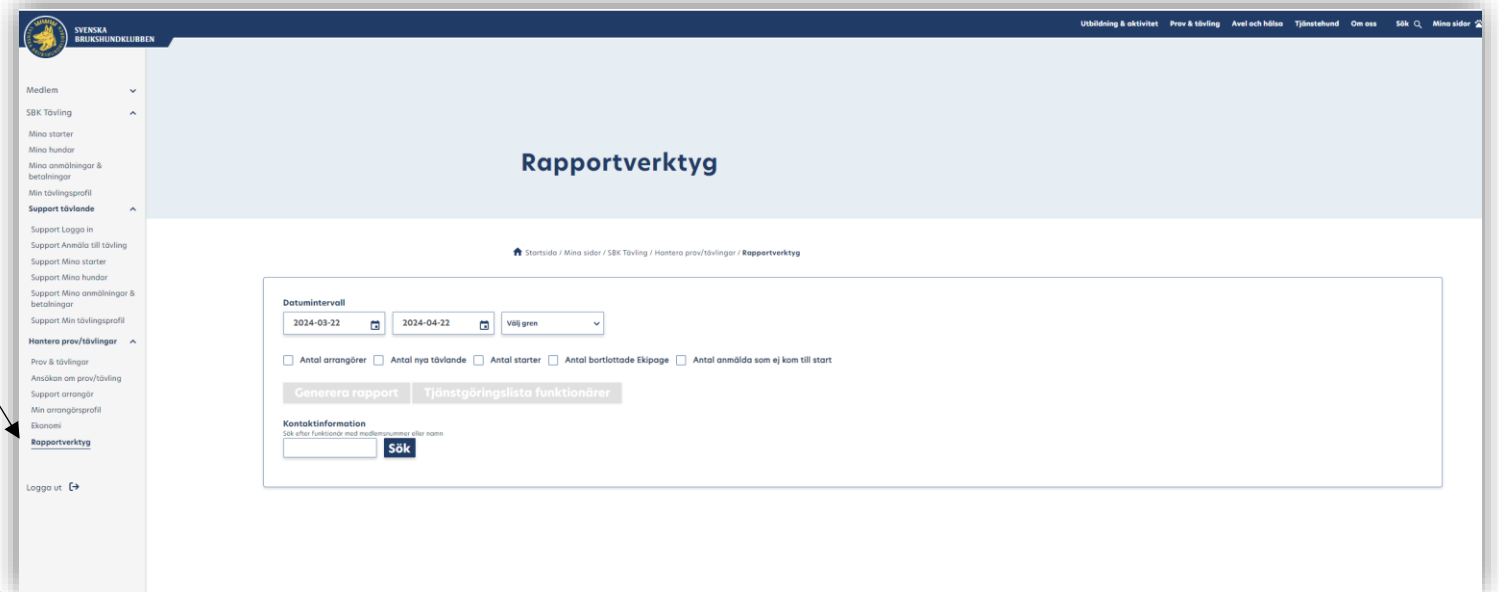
SVENSKA BRUKSHUNDKLUBBEN

Utbildning & aktivitet Prov & tävling Avel och hälsa Tjänstehund Om oss Sök Mina sidor

Medlem

SBK Tävling

Mina starter
Mina hundar
Mina anmälningar & betalningar
Min tävlingsprofil

Support tävlande

Support Logga in
Support Anmäla till tävling
Support Mina starter
Support Mina hundar
Support Mina anmälningar & betalningar
Support Min tävlingsprofil

Hantera prov/tävlingar

Prov & tävlingar
Ansökan om prov/tävling
Support arrangör
Min arrangörsprofil
Ekonomi
Rapportverktyg

Logga ut

Rapportverktyg

Startsida / Mina sidor / SBK Tävling / Hantera prov/tävlingar / Rapportverktyg

Datumintervall

2024-03-22 2024-04-22 Välj gren

Antal arrangörer Antal nya tävlande Antal starter Antal bortlottade Ekipage Antal anmälda som ej kom till start

Generera rapport Tjänstgöringslista funktionärer

Kontaktinformation
Sök efter funktionär med medlemsnummer eller namn

Sök